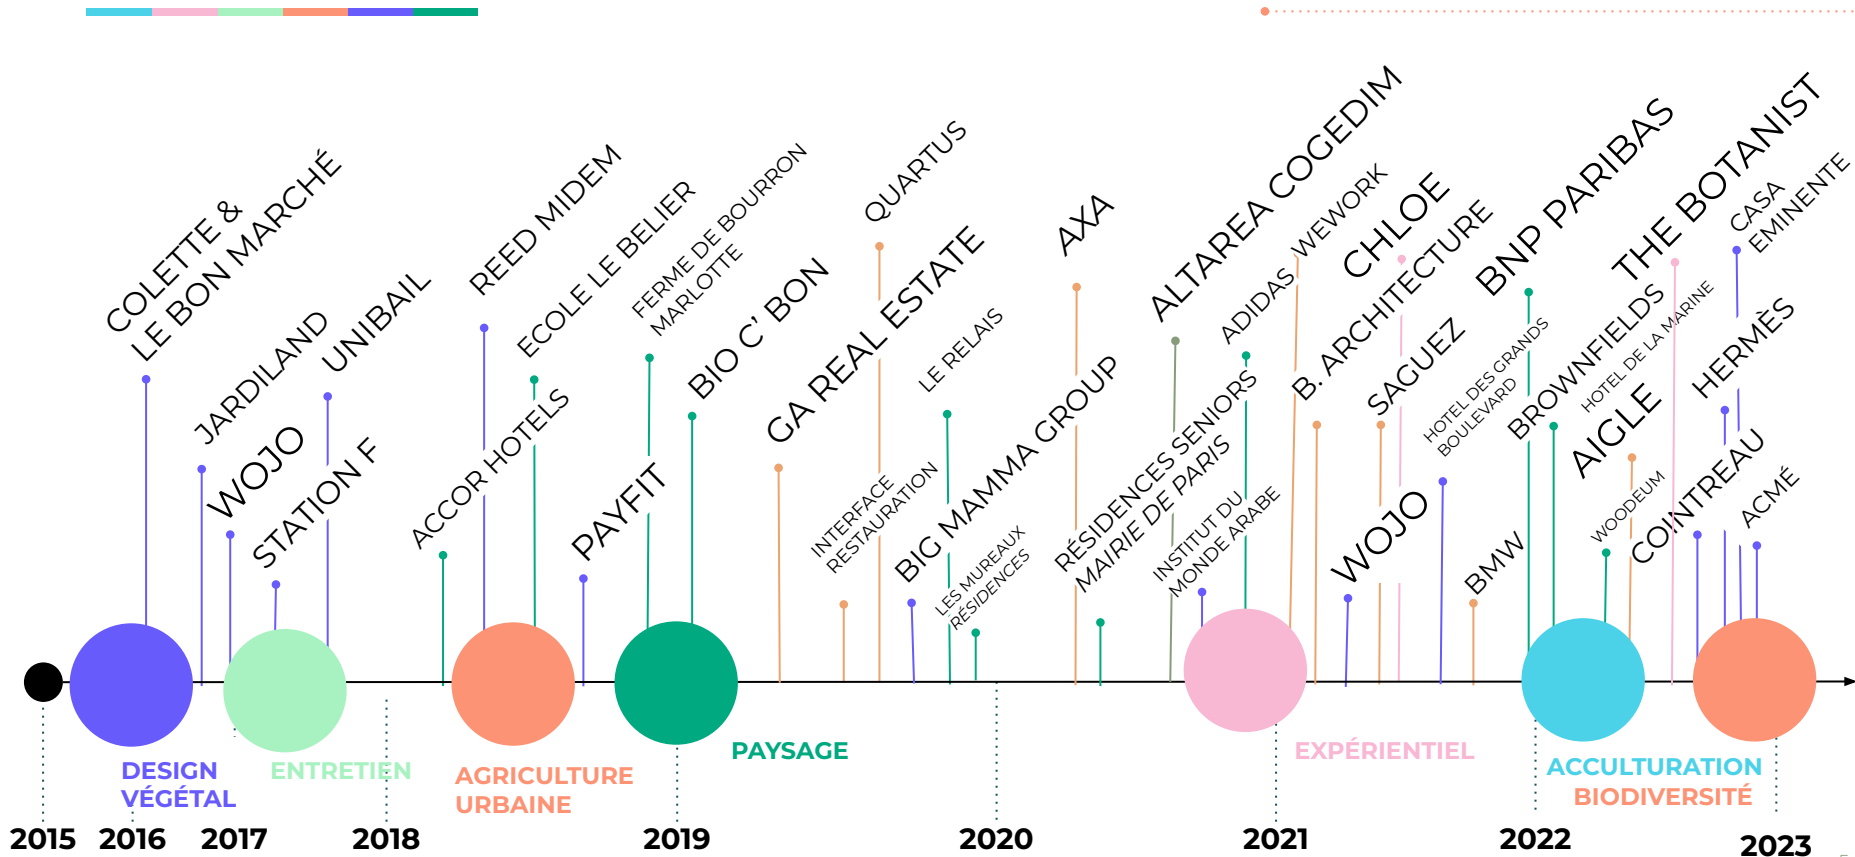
COLETTE & LE BON MARCHÉ

JARDILAND

WOJO

UNIBAIL

STATION F

REED MIDEM

ACCOR HOTELS

ECOLE LE BELIER

FERME DE BOURRON MARLOTTE

PAYFIT

BIO C' BON

QUARTUS

GA REAL ESTATE

INTERFACE RESTAURATION

LE RELAIS

BIG MAMMA GROUP

LES MUREAUX RÉSIDENCES

AXA

RÉSIDENCES SENIORS MAIRIE DE PARIS

ALTAREA COGEDIM

INSTITUT DU MONDE ARABE

ADIDAS

WEWORK

CHLOE

B. ARCHITECTURE

SAGUEZ

WOJO

HOTEL DES GRANDS BOULEVARD

BNP PARIBAS

BMW

BROWNFIELDS

HOTEL DE LA MARINE

AIGLE

THE BOTANIST

WOODEUM

COINTREAU

CASA EMINENTE

HERMÈS

ACMÉ

DESIGN VÉGÉTAL

ENTRETIEN

AGRICULTURE URBAINE

PAYSAGE

EXPÉRIENTIEL

ACCULTURATION BIODIVERSITÉ

2015 2016 2017 2018 2019 2020 2021 2022 2023